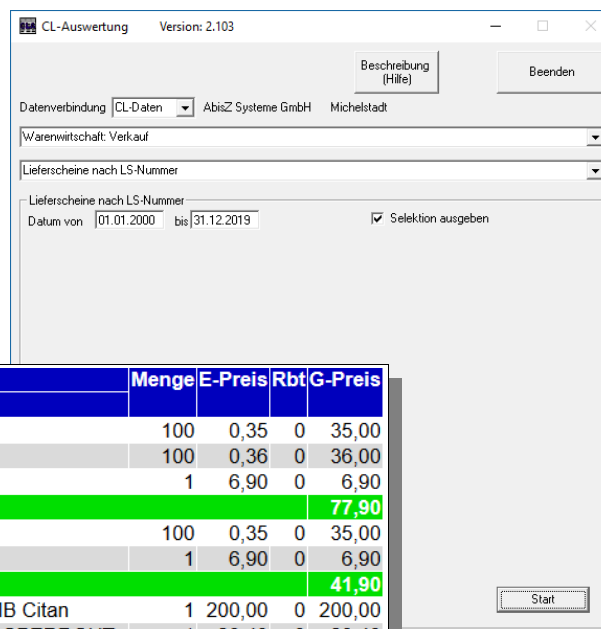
CL-Auswertung Version: 2.103

Beschreibung (Hilfe)

Beenden

Datenverbindung CL-Daten AbisZ Systeme GmbH Michelstadt

Warenwirtschaft: Verkauf

Lieferscheine nach LS-Nummer

Lieferscheine nach LS-Nummer

Datum von 01.01.2000 bis 31.12.2019

Selektion ausgeben

| | Menge | E-Preis | Rbt | G-Preis |
|---|---|---|---|---|
| | 100 | 0,35 | 0 | 35,00 |
| | 100 | 0,36 | 0 | 36,00 |
| | 1 | 6,90 | 0 | 6,90 |
| | | | | 77,90 |
| | 100 | 0,35 | 0 | 35,00 |
| | 1 | 6,90 | 0 | 6,90 |
| | | | | 41,90 |
| B Citan | 1 | 200,00 | 0 | 200,00 |
| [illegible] | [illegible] | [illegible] | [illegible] | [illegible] |

Start